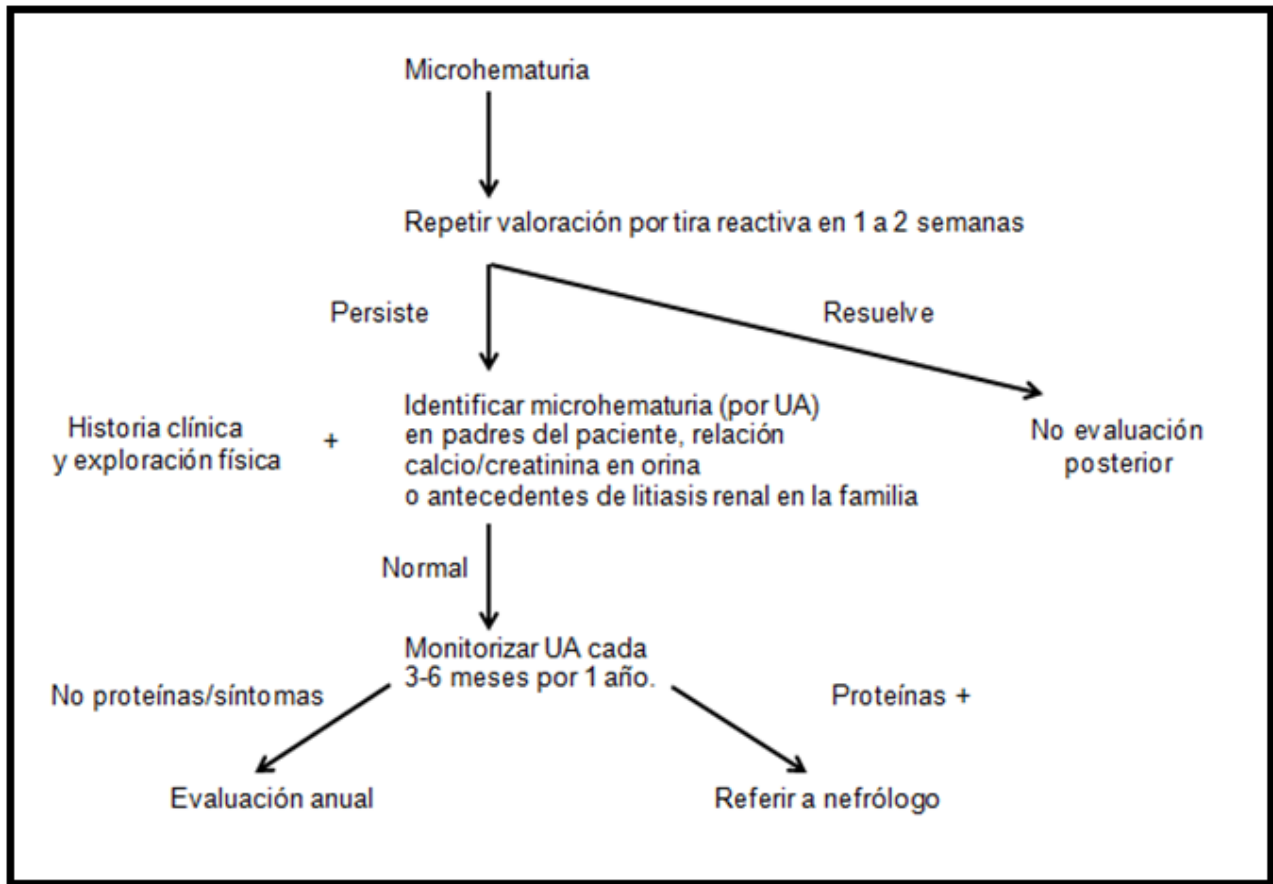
Microhematuria

Repetir valoración por tira reactiva en 1 a 2 semanas

Persiste

Resuelve

Historia clínica y exploración física

+

Identificar microhematuria (por UA) en padres del paciente, relación calcio/creatinina en orina o antecedentes de litiasis renal en la familia

No evaluación posterior

Normal

Monitorizar UA cada 3-6 meses por 1 año.

No proteínas/síntomas

Proteínas +

Evaluación anual

Referir a nefrólogo